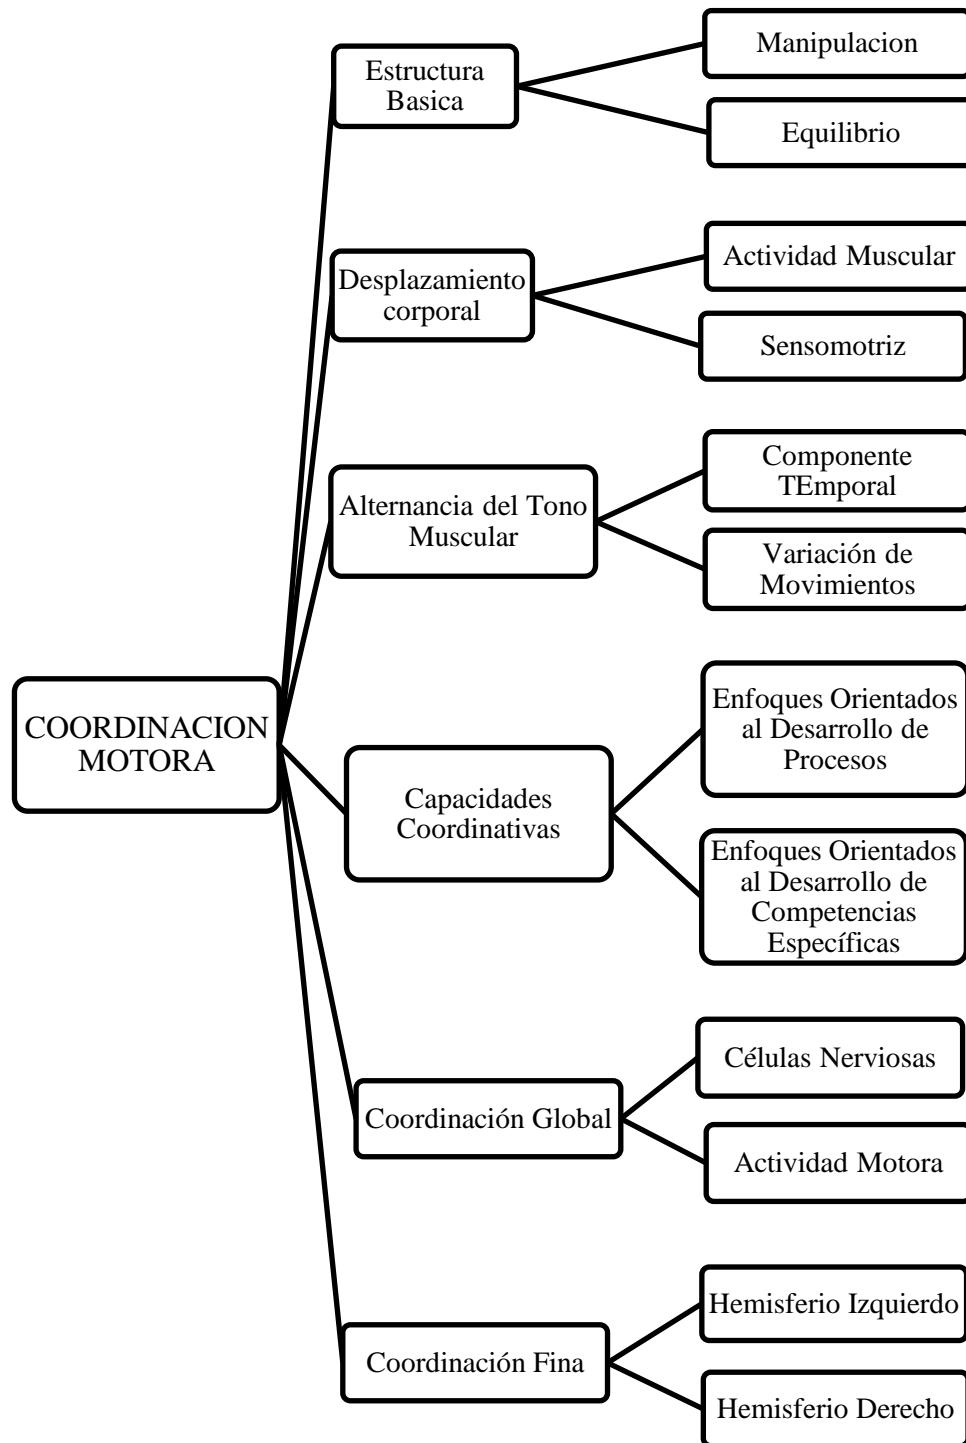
COORDINACION MOTORA

Estructura Basica

Manipulacion

Equilibrio

Desplazamiento corporal

Actividad Muscular

Sensomotriz

Alternancia del Tono Muscular

Componente TEmporal

Variación de Movimientos

Capacidades Coordinativas

Enfoques Orientados al Desarrollo de Procesos

Enfoques Orientados al Desarrollo de Competencias Específicas

Coordinación Global

Células Nerviosas

Actividad Motora

Coordinación Fina

Hemisferio Izquierdo

Hemisferio Derecho